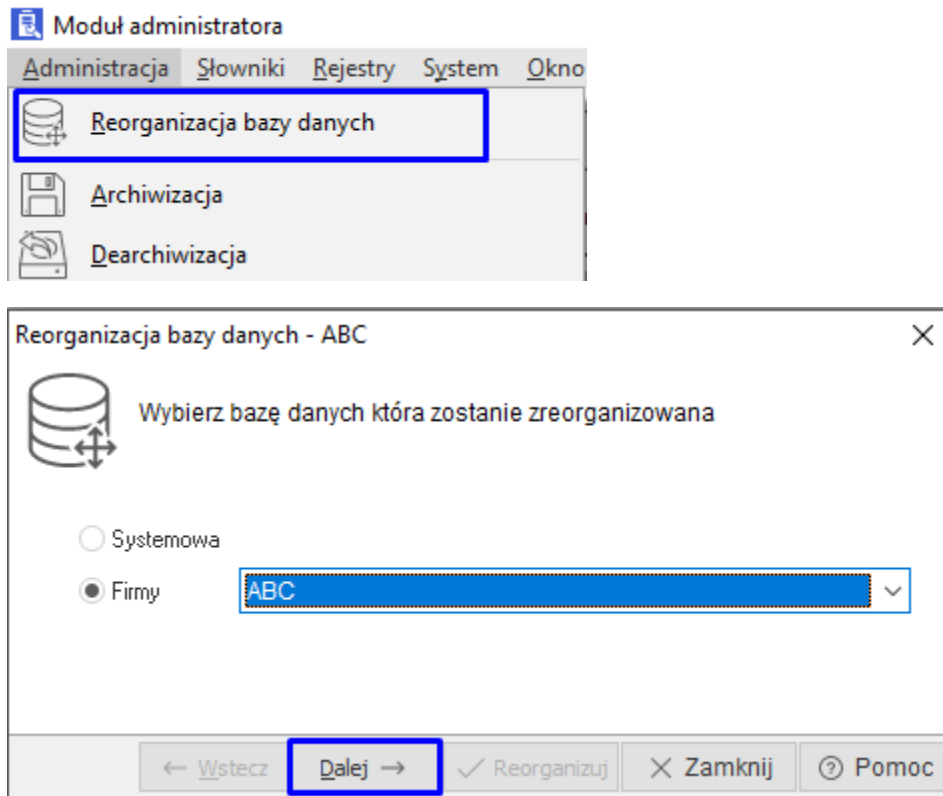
Moduł administratora

Administracja Słowniki Rejestry System Okno

Reorganizacja bazy danych

Archiwizacja

Dearchiwizacja

Reorganizacja bazy danych - ABC

Wybierz bazę danych która zostanie zreorganizowana

Systemowa

Firmy ABC

← Wstecz Dalej → ✓ Reorganizuj ✕ Zamknij ? Pomoc